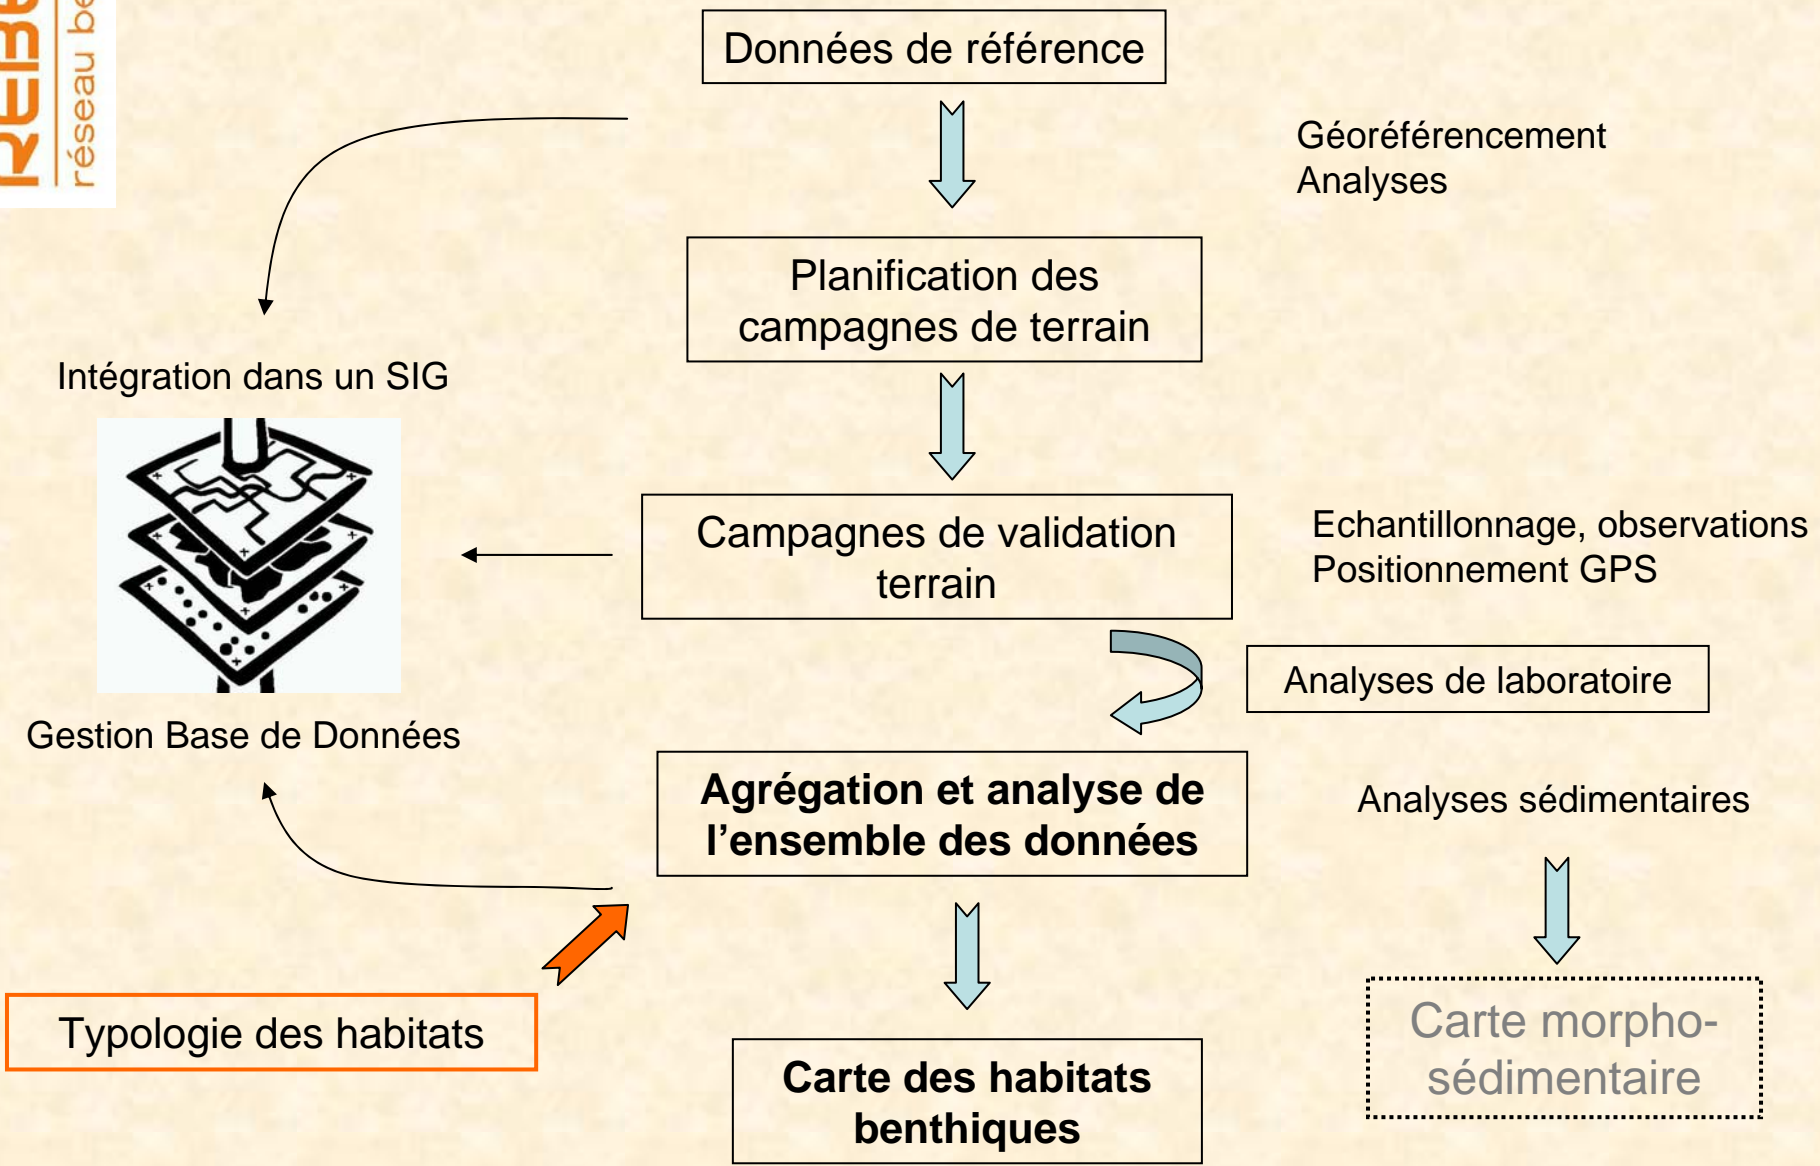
REB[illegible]
réseau be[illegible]

Données de référence

Géoréférencement
Analyses

Planification des campagnes de terrain

Intégration dans un SIG

Campagnes de validation terrain

Echantillonnage, observations
Positionnement GPS

Analyses de laboratoire

Gestion Base de Données

Agrégation et analyse de l'ensemble des données

Analyses sédimentaires

Typologie des habitats

Carte morpho-sédimentaire

Carte des habitats benthiques